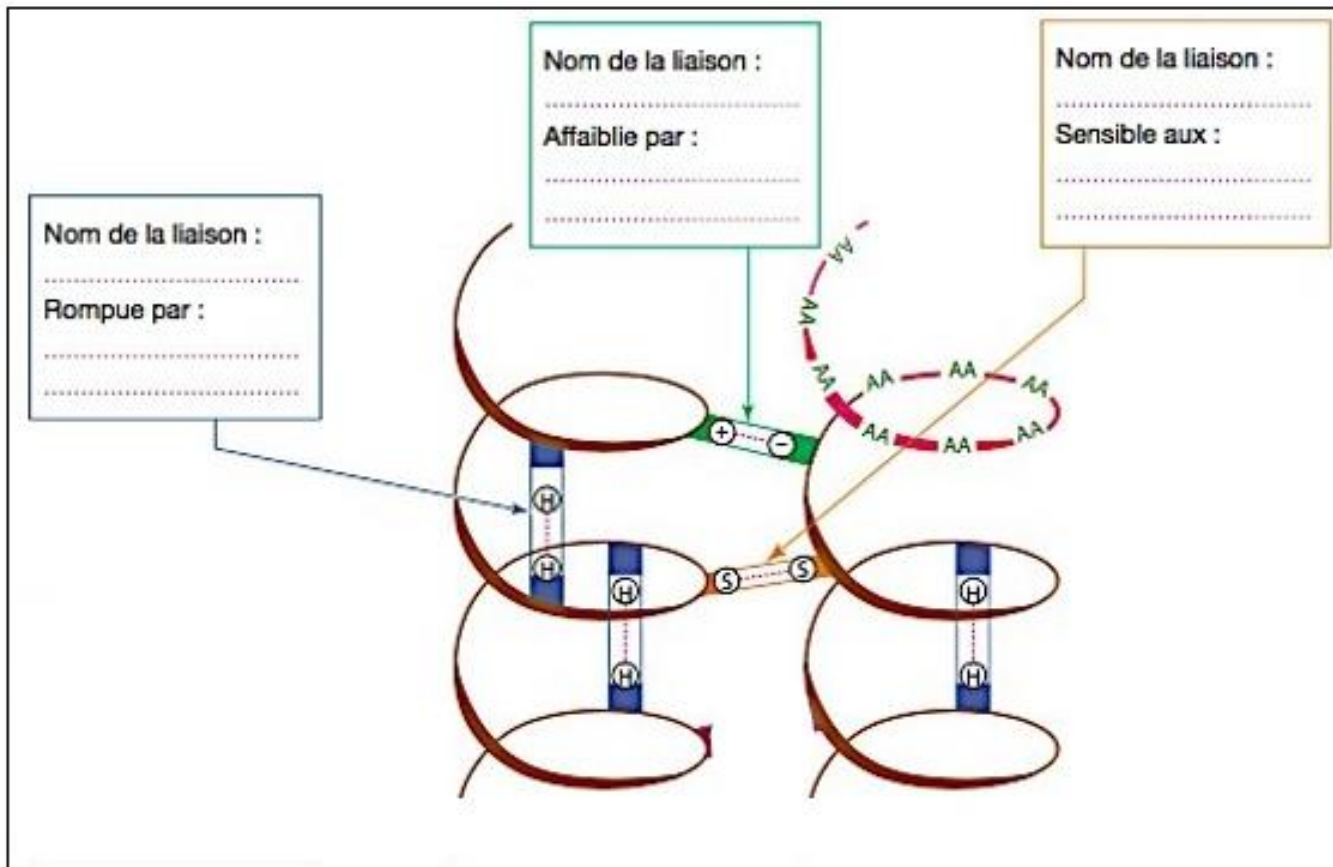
Nom de la liaison :
...............................
Affaiblie par :
...............................
...............................

Nom de la liaison :
...............................
Sensible aux :
...............................
...............................

Nom de la liaison :
...............................
Rompue par :
...............................
...............................

AA
AA
AA
AA
AA
AA
AA
AA
AA
AA

+
−
H
H
H
H
S
S
H
H